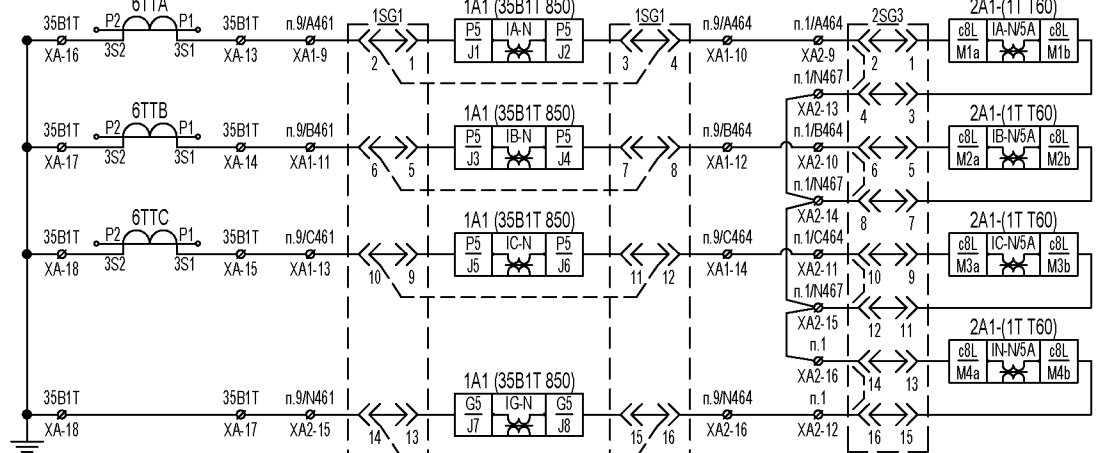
35B1T XA-16 P2 6TTA P1 3S2 3S1 35B1T XA-13 п.9/A461 XA1-9 1SG1 2 1 1A1 (35B1T 850) P5 J1 IA-N P5 J2 1SG1 3 4 п.9/A464 XA1-10 п.1/A464 XA2-9 2SG3 2 1 2A1-(1T T60) c8L M1a IA-N/5A c8L M1b

п.1/N467 XA2-13 4 3

35B1T XA-17 P2 6TTB P1 3S2 3S1 35B1T XA-14 п.9/B461 XA1-11 6 5 1A1 (35B1T 850) P5 J3 IB-N P5 J4 7 8 п.9/B464 XA1-12 п.1/B464 XA2-10 6 5 2A1-(1T T60) c8L M2a IB-N/5A c8L M2b

п.1/N467 XA2-14 8 7

35B1T XA-18 P2 6TTC P1 3S2 3S1 35B1T XA-15 п.9/C461 XA1-13 10 9 1A1 (35B1T 850) P5 J5 IC-N P5 J6 11 12 п.9/C464 XA1-14 п.1/C464 XA2-11 10 9 2A1-(1T T60) c8L M3a IC-N/5A c8L M3b

п.1/N467 XA2-15 12 11

п.1 XA2-16 14 13 2A1-(1T T60) c8L M4a IN-N/5A c8L M4b

35B1T XA-18 35B1T XA-17 п.9/N461 XA2-15 14 13 1A1 (35B1T 850) G5 J7 IG-N G5 J8 15 16 п.9/N464 XA2-16 п.1 XA2-12 16 15